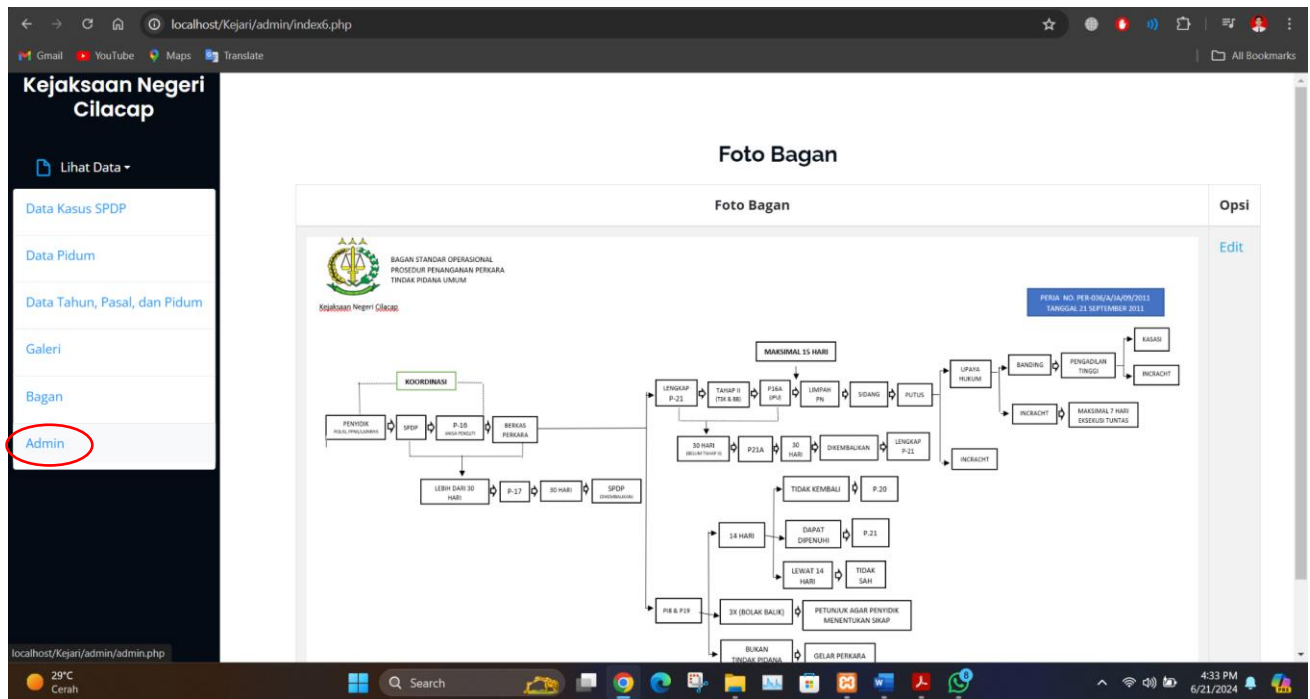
localhost/Kejari/admin/index6.php

Gmail YouTube Maps Translate

All Bookmarks

Kejaksaan Negeri Cilacap

Lihat Data

Data Kasus SPDP

Data Pidum

Data Tahun, Pasal, dan Pidum

Galeri

Bagan

Admin

Foto Bagan

| Foto Bagan | Opsi |
|---|---|
| | Edit |

BAGAN STANDAR OPERASIONAL PROSEDUR PENANGANAN PERKARA TINDAK PIDANA UMUM

Kejaksaan Negeri Cilacap

PERJA NO. PER-036/A/JA/09/2011 TANGGAL 21 SEPTEMBER 2011

MAKSIMAL 15 HARI

KOORDINASI

PENYIDIK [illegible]

SPDP

P-16 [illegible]

BERKAS PERKARA

LENGKAP P-21

TAHAP II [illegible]

P16A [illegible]

LIMPAH PN

SIDANG

PUTUS

UPAYA HUKUM

BANDING

PENGADILAN TINGGI

KASASI

INCRACHT

INCRACHT

MAKSIMAL 7 HARI EKSEKUSI TUNTAS

INCRACHT

30 HARI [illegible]

P21A

30 HARI

DIKEMBALIKAN

LENGKAP P-21

LEBIH DARI 30 HARI

P-17

30 HARI

SPDP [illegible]

TIDAK KEMBALI

P.20

14 HARI

DAPAT DIPENUHI

P.21

LEWAT 14 HARI

TIDAK SAH

P18 & P19

3X (BOLAK BALIK)

PETUNJUK AGAR PENYIDIK MENENTUKAN SIKAP

BUKAN TINDAK PIDANA

GELAR PERKARA

localhost/Kejari/admin/admin.php

29°C Cerah

Search

4:33 PM 6/21/2024